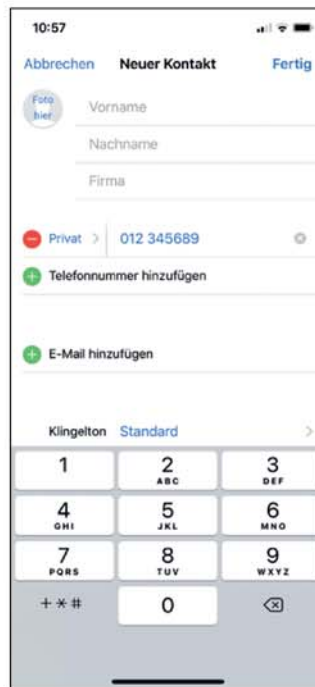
10:57

Abbrechen Neuer Kontakt Fertig

Foto hier

Vorname

Nachname

Firma

Privat > 012 345689

Telefonnummer hinzufügen

E-Mail hinzufügen

Klingelton Standard >

1
2 ABC
3 DEF
4 GHI
5 JKL
6 MNO
7 PQRS
8 TUV
9 WXYZ
+*#
0